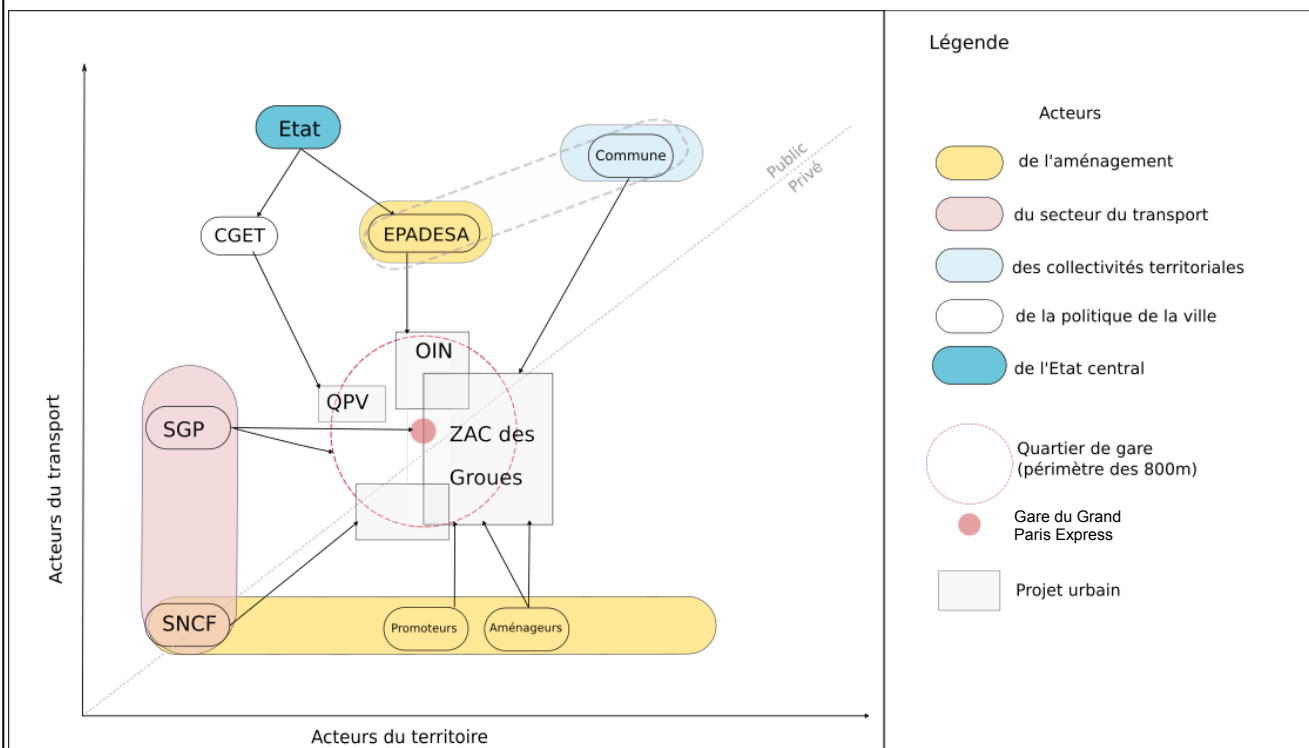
Etat

Commune

Public
Privé

CGET

EPADESA

OIN

QPV

SGP

ZAC des Groues

SNCF

Promoteurs

Aménageurs

Acteurs du transport

Acteurs du territoire

Légende

Acteurs

de l'aménagement

du secteur du transport

des collectivités territoriales

de la politique de la ville

de l'Etat central

Quartier de gare (périmètre des 800m)

Gare du Grand Paris Express

Projet urbain